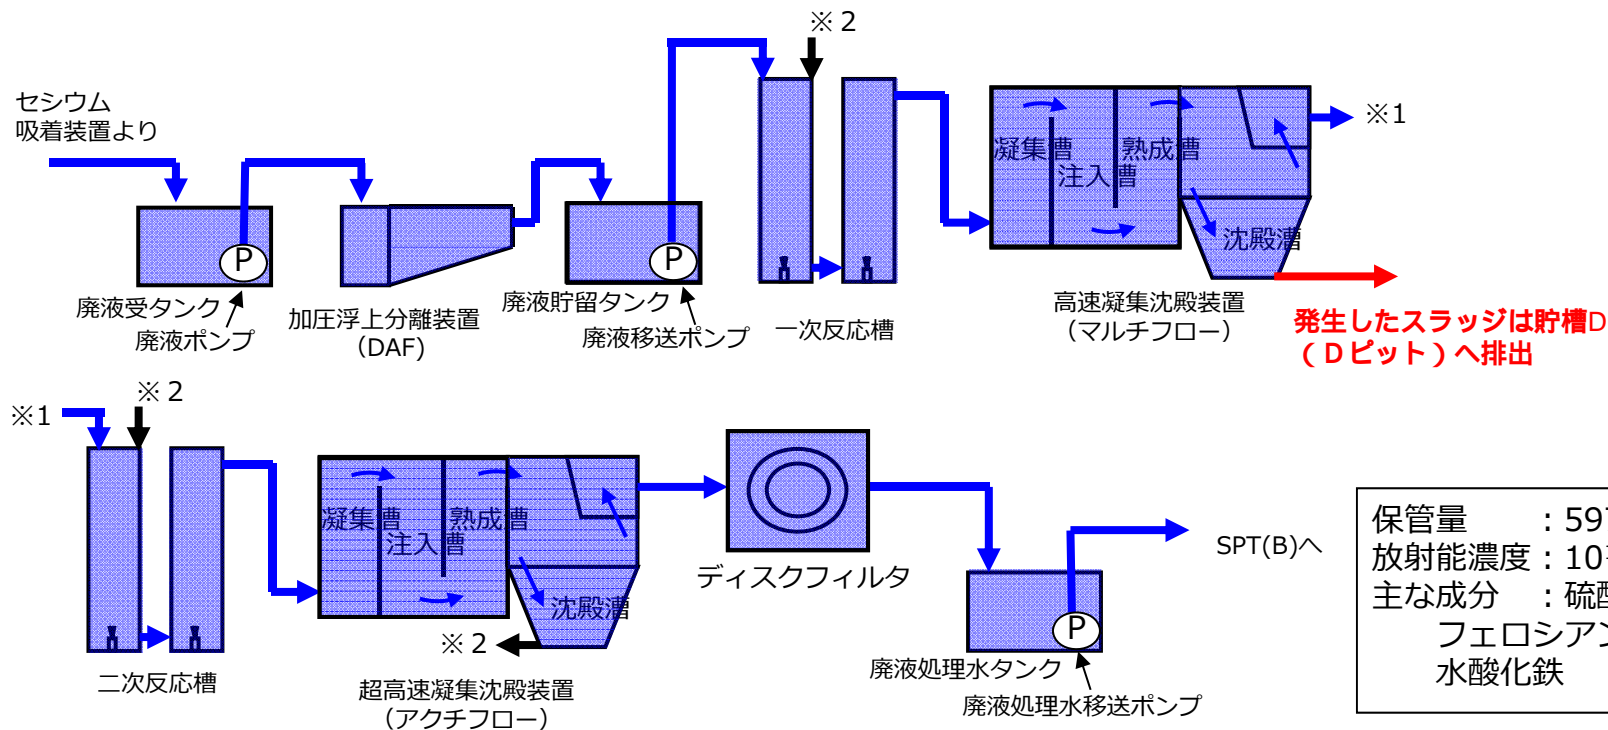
※２

セシウム
吸着装置より

P

P

凝集槽
注入槽
熟成槽
沈殿槽

※1

廃液受タンク
廃液ポンプ

加圧浮上分離装置
(DAF)

廃液貯留タンク
廃液移送ポンプ

一次反応槽

高速凝集沈殿装置
(マルチフロー)

発生したスラッジは貯槽D
(Ｄピット)へ排出

※1
※２

凝集槽
注入槽
熟成槽
沈殿槽

※２

二次反応槽

超高速凝集沈殿装置
(アクチフロー)

ディスクフィルタ

P

廃液処理水タンク
廃液処理水移送ポンプ

SPT(B)へ

保管量　：59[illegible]
放射能濃度：10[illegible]
主な成分　：硫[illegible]
フェロシア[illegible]
水酸化鉄